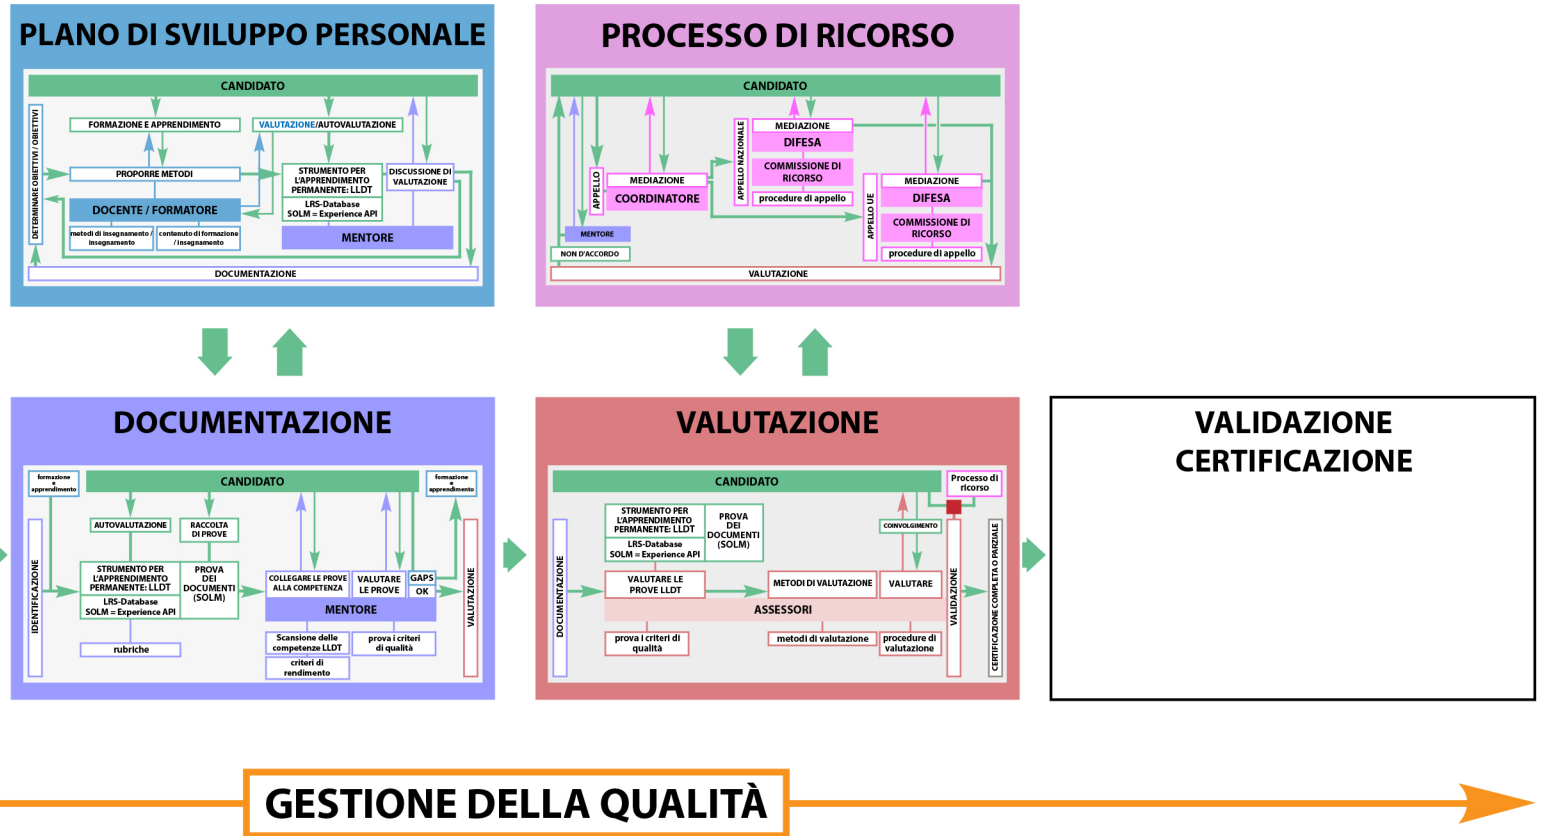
PLANO DI SVILUPPO PERSONALE

CANDIDATO

FORMAZIONE E APPRENDIMENTO

VALUTAZIONE/AUTOVALUTAZIONE

DETERMINARE OBIETTIVI / OBIETTIVI

PROPORRE METODI

STRUMENTO PER L'APPRENDIMENTO PERMANENTE: LLDT

LRS-Database SOLM = Experience API

DISCUSSIONE DI VALUTAZIONE

DOCENTE / FORMATORE

metodi di insegnamento / insegnamento

contenuto di formazione / insegnamento

MENTORE

DOCUMENTAZIONE

PROCESSO DI RICORSO

CANDIDATO

APPELLO

MEDIAZIONE

COORDINATORE

APPELLO NAZIONALE

MEDIAZIONE

DIFESA

COMMISSIONE DI RICORSO

procedure di appello

APPELLO UE

MEDIAZIONE

DIFESA

COMMISSIONE DI RICORSO

procedure di appello

MENTORE

NON D'ACCORDO

VALUTAZIONE

DOCUMENTAZIONE

formazione e apprendimento

CANDIDATO

formazione e apprendimento

AUTOVALUTAZIONE

RACCOLTA DI PROVE

IDENTIFICAZIONE

STRUMENTO PER L'APPRENDIMENTO PERMANENTE: LLDT

LRS-Database SOLM = Experience API

PROVA DEI DOCUMENTI (SOLM)

COLLEGARE LE PROVE ALLA COMPETENZA

VALUTARE LE PROVE

GAPS

OK

MENTORE

VALUTAZIONE

rubriche

Scansione delle competenze LLDT

prova i criteri di qualità

criteri di rendimento

VALUTAZIONE

CANDIDATO

Processo di ricorso

DOCUMENTAZIONE

STRUMENTO PER L'APPRENDIMENTO PERMANENTE: LLDT

LRS-Database SOLM = Experience API

PROVA DEI DOCUMENTI (SOLM)

COINVOLGIMENTO

VALUTARE LE PROVE LLDT

METODI DI VALUTAZIONE

VALUTARE

VALIDAZIONE

CERTIFICAZIONE COMPLETA O PARZIALE

ASSESSORI

prova i criteri di qualità

metodi di valutazione

procedure di valutazione

VALIDAZIONE CERTIFICAZIONE

GESTIONE DELLA QUALITÀ